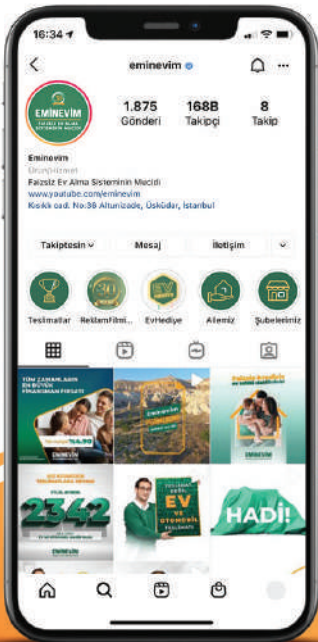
16:34
eminevim
EMİNEVİM
1.875 Gönderi
168B Takipçi
8 Takip
Eminevim
Ürün/Hizmet
Faizsiz Ev Alma Sisteminin Mucidi
www.youtube.com/eminevim
Kısıklı cad. No:36 Altunizade, Üsküdar, İstanbul
Takiptesin
Mesaj
İletişim
Teslimatlar
Reklam Filmi...
EvHediye
Ailemiz
Şubelerimiz
2342
EV
HADİ!
EMİNEVİM
EMİNEVİM